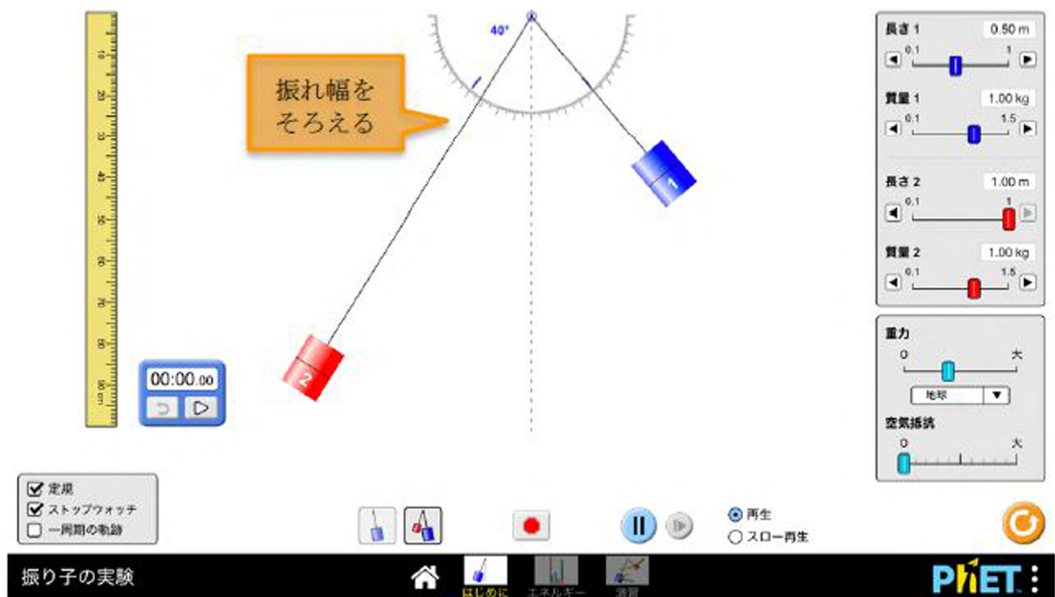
40°

振れ幅を
そろえる

長さ 1
0.50 m
0.1
1

質量 1
1.00 kg
0.1
1.5

長さ 2
1.00 m
0.1
1

質量 2
1.00 kg
0.1
1.5

重力
0
大
地球

空気抵抗
0
大

1
2

00:00.00

☑ 定規
☑ ストップウォッチ
☐ 一周期の軌跡

◉ 再生
○ スロー再生

振り子の実験
はじめに
エネルギー
演習
PhET